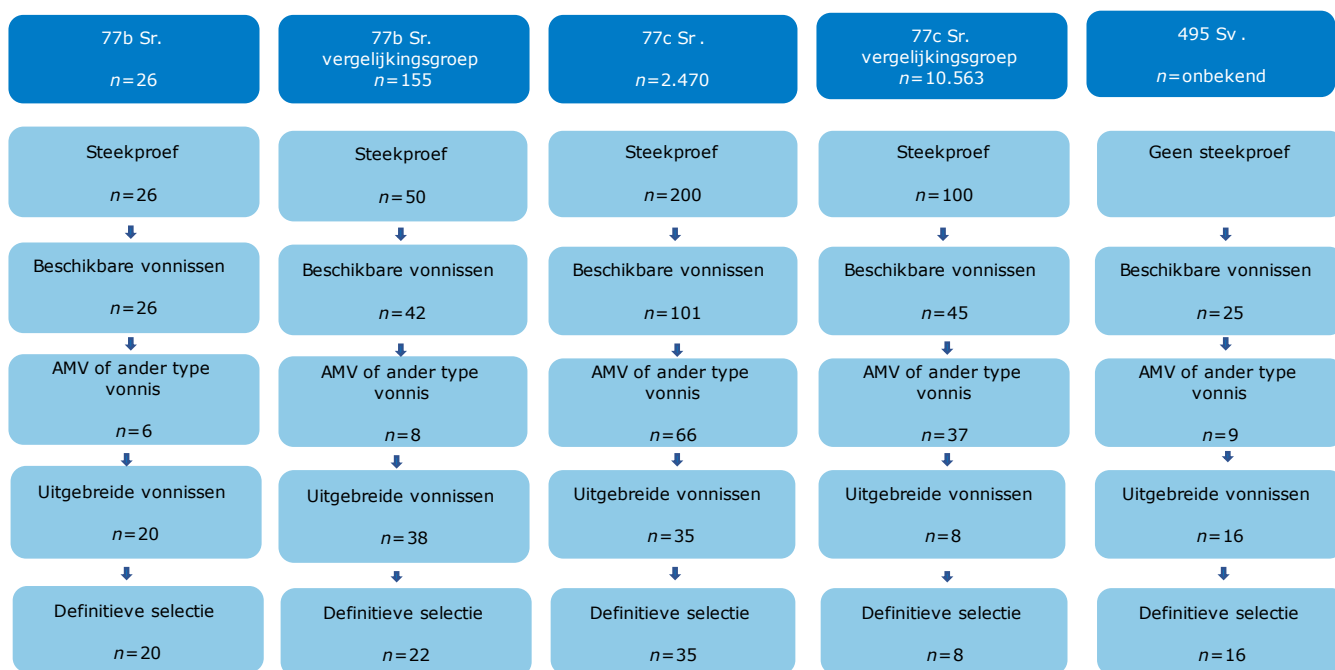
77b Sr.

$n$=26

Steekproef

$n$=26

Beschikbare vonnissen

$n$=26

AMV of ander type vonnis

$n$=6

Uitgebreide vonnissen

$n$=20

Definitieve selectie

$n$=20

77b Sr. vergelijkingsgroep
$n$=155

Steekproef

$n$=50

Beschikbare vonnissen

$n$=42

AMV of ander type vonnis

$n$=8

Uitgebreide vonnissen

$n$=38

Definitieve selectie

$n$=22

77c Sr .

$n$=2.470

Steekproef

$n$=200

Beschikbare vonnissen

$n$=101

AMV of ander type vonnis

$n$=66

Uitgebreide vonnissen

$n$=35

Definitieve selectie

$n$=35

77c Sr. vergelijkingsgroep
$n$=10.563

Steekproef

$n$=100

Beschikbare vonnissen

$n$=45

AMV of ander type vonnis

$n$=37

Uitgebreide vonnissen

$n$=8

Definitieve selectie

$n$=8

495 Sv .

$n$=onbekend

Geen steekproef

Beschikbare vonnissen

$n$=25

AMV of ander type vonnis

$n$=9

Uitgebreide vonnissen

$n$=16

Definitieve selectie

$n$=16